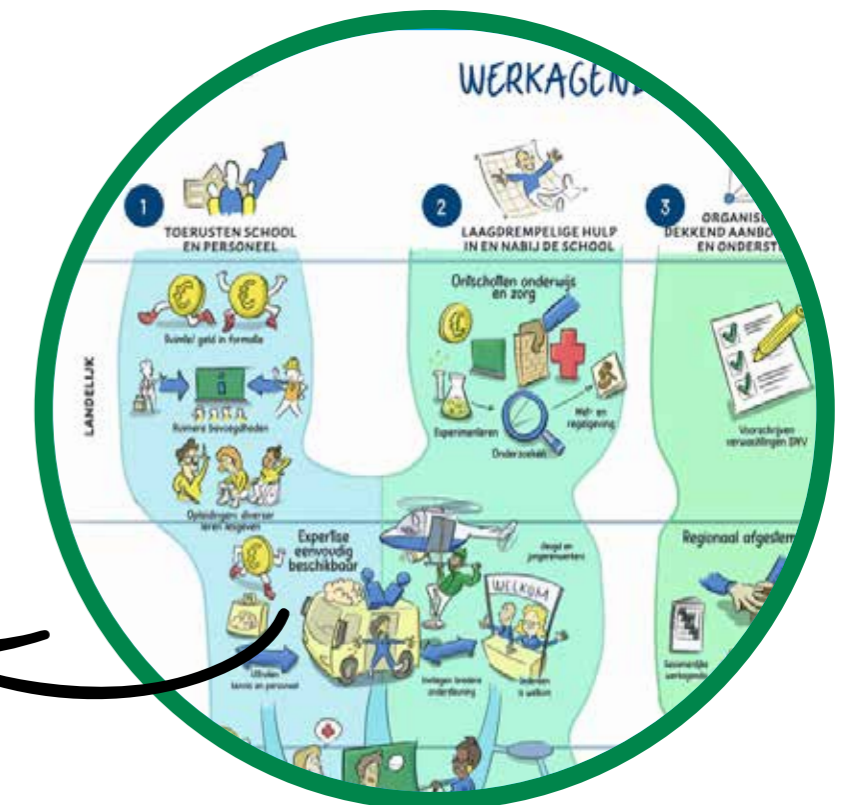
WERKAGEN

1

TOERUSTEN SCHOOL EN PERSONEEL

2

LAAGDREMPELIGE HULP IN EN NABIJ DE SCHOOL

3

ORGANISE DEKKEND AANBO EN ONDERST

LANDELIJK

Ontschotten onderwijs en zorg

Ruimte! geld in formule

Ruimere bevoegdheden

Opleidingen diverser leren lesgeven

Experimenteren

Onderzoek

Wet- en regelgeving

Voorschriften verwachtingen SWV

Expertise eenvoudig beschikbaar

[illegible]

WELKOM

Uitlenen kennis en personeel

Inzetten bredere ondersteuning

Ouders welkom

Regionaal afgesl

Gezamenlijke werkagenda